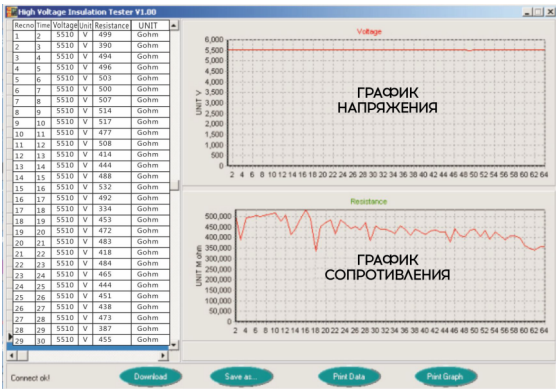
High Voltage Insulation Tester V1.00

| Recno | Time | Voltage | Unit | Resistance | UNIT |
|---|---|---|---|---|---|
| 1 | 2 | 5510 | V | 499 | Gohm |
| 2 | 3 | 5510 | V | 490 | Gohm |
| 3 | 4 | 5510 | V | 494 | Gohm |
| 4 | 5 | 5510 | V | 496 | Gohm |
| 5 | 6 | 5510 | V | 503 | Gohm |
| 6 | 7 | 5510 | V | 500 | Gohm |
| 7 | 8 | 5510 | V | 507 | Gohm |
| 8 | 9 | 5510 | V | 514 | Gohm |
| 9 | 10 | 5510 | V | 517 | Gohm |
| 10 | 11 | 5510 | V | 477 | Gohm |
| 11 | 12 | 5510 | V | 508 | Gohm |
| 12 | 13 | 5510 | V | 414 | Gohm |
| 13 | 14 | 5510 | V | 444 | Gohm |
| 14 | 15 | 5510 | V | 488 | Gohm |
| 15 | 16 | 5510 | V | 532 | Gohm |
| 16 | 17 | 5510 | V | 492 | Gohm |
| 17 | 18 | 5510 | V | 334 | Gohm |
| 18 | 19 | 5510 | V | 453 | Gohm |
| 19 | 20 | 5510 | V | 472 | Gohm |
| 20 | 21 | 5510 | V | 483 | Gohm |
| 21 | 22 | 5510 | V | 418 | Gohm |
| 22 | 23 | 5510 | V | 484 | Gohm |
| 23 | 24 | 5510 | V | 465 | Gohm |
| 24 | 25 | 5510 | V | 444 | Gohm |
| 25 | 26 | 5510 | V | 451 | Gohm |
| 26 | 27 | 5510 | V | 438 | Gohm |
| 27 | 28 | 5510 | V | 473 | Gohm |
| 28 | 29 | 5510 | V | 387 | Gohm |
| 29 | 30 | 5510 | V | 455 | Gohm |

Voltage
6,000
5,500
5,000
4,500
4,000
3,500
3,000
2,500
2,000
1,500
1,000
500
0
UNIT V
ГРАФИК НАПРЯЖЕНИЯ
2 4 6 8 10 12 14 16 18 20 22 24 26 28 30 32 34 36 38 40 42 44 46 48 50 52 54 56 58 60 62 64

Resistance
500,000
450,000
400,000
350,000
300,000
250,000
200,000
150,000
100,000
50,000
0
UNIT M ohm
ГРАФИК СОПРОТИВЛЕНИЯ
2 4 6 8 10 12 14 16 18 20 22 24 26 28 30 32 34 36 38 40 42 44 46 48 50 52 54 56 58 60 62 64

Connect ok!
Download
Save as...
Print Data
Print Graph